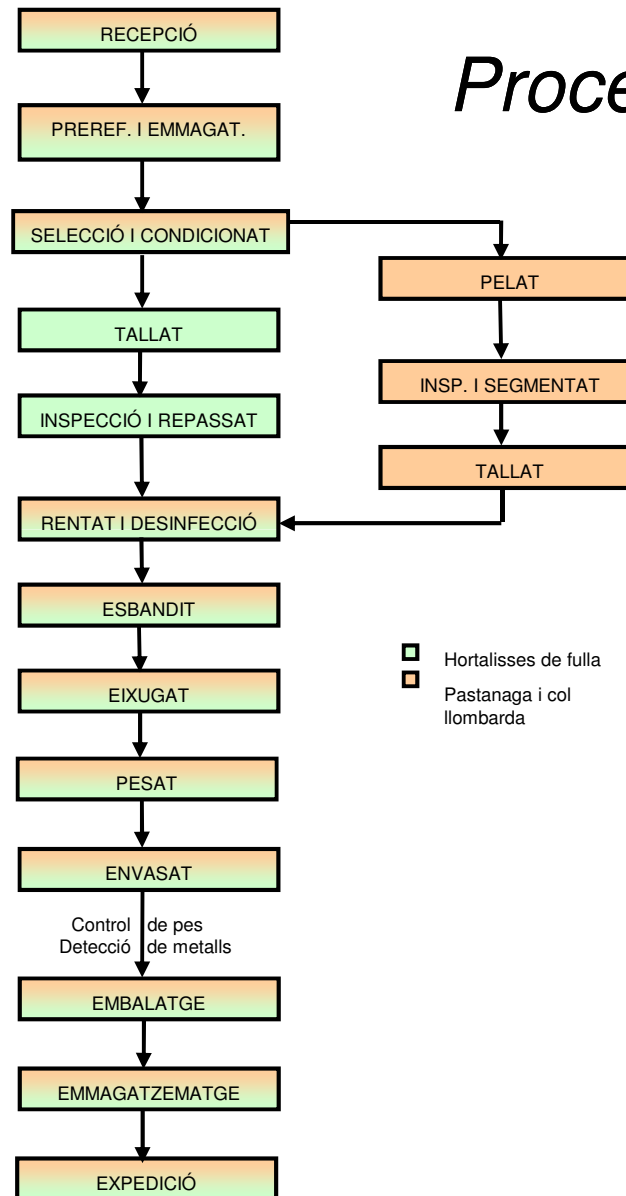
Proce

RECEPCIÓ

PREREF. I EMMAGAT.

SELECCIÓ I CONDICIONAT

PELAT

TALLAT

INSP. I SEGMENTAT

INSPECCIÓ I REPASSAT

TALLAT

RENTAT I DESINFECCIÓ

ESBANDIT

Hortalisses de fulla

Pastanaga i col llombarda

EIXUGAT

PESAT

ENVASAT

Control de pes
Detecció de metalls

EMBALATGE

EMMAGATZEMATGE

EXPEDICIÓ